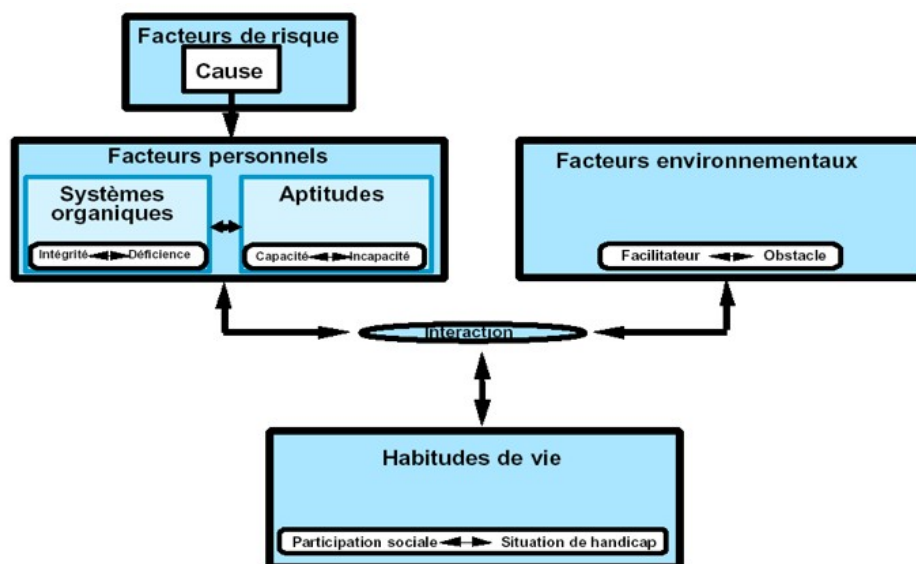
Facteurs de risque

Cause

Facteurs personnels

Systèmes organiques

Intégrité Déficience

Aptitudes

Capacité Incapacité

Facteurs environnementaux

Facilitateur Obstacle

Interaction

Habitudes de vie

Participation sociale Situation de handicap